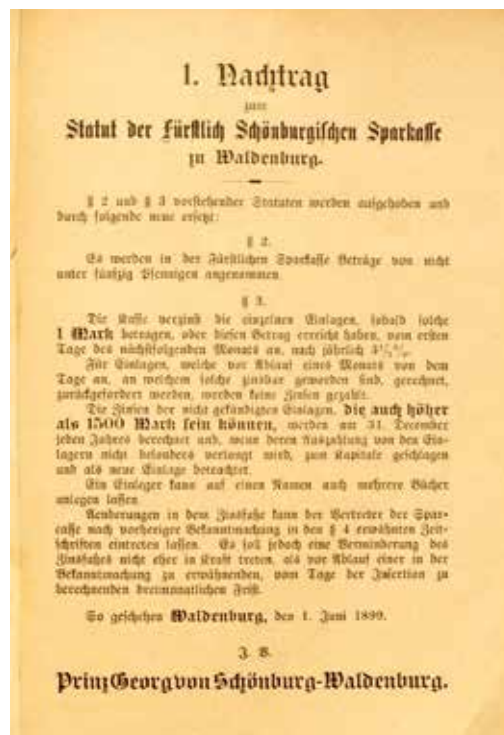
I. Nachtrag

zum

Statut der Fürstlich Schönburgischen Sparkasse zu Waldenburg.

§ 2 und § 3 vorstehender Statuten werden aufgehoben und durch folgende neue ersetzt:

§ 2.

Es werden in der Fürstlichen Sparkasse Beträge von nicht unter fünfzig Pfennigen angenommen.

§ 3.

Die Kasse verzinst die einzelnen Einlagen, sobald solche 1 Mark betragen, oder diesen Betrag erreicht haben, vom ersten Tage des nächstfolgenden Monats an, nach jährlich $3\frac{1}{2}\%$.

Für Einlagen, welche vor Ablauf eines Monats von dem Tage an, an welchem solche zinsbar geworden sind, gerechnet, zurückgefordert werden, werden keine Zinsen gezahlt.

Die Zinsen der nicht gekündigten Einlagen, die auch höher als 1500 Mark sein können, werden am 31. December jeden Jahres berechnet und, wenn deren Auszahlung von den Einlagern nicht besonders verlangt wird, zum Kapitale geschlagen und als neue Einlage betrachtet.

Ein Einleger kann auf einen Namen auch mehrere Bücher anlegen lassen.

Aenderungen in dem Zinsfuße kann der Vertreter der Sparcasse nach vorheriger Bekanntmachung in den § 4 erwähnten Zeitschriften eintreten lassen. Es soll jedoch eine Verminderung des Zinsfußes nicht eher in Kraft treten, als vor Ablauf einer in der Bekanntmachung zu erwähnenden, vom Tage der Insertion zu berechnenden dreimonatlichen Frist.

So geschehen Waldenburg, den 1. Juni 1899.

J. B.

Prinz Georg von Schönburg-Waldenburg.